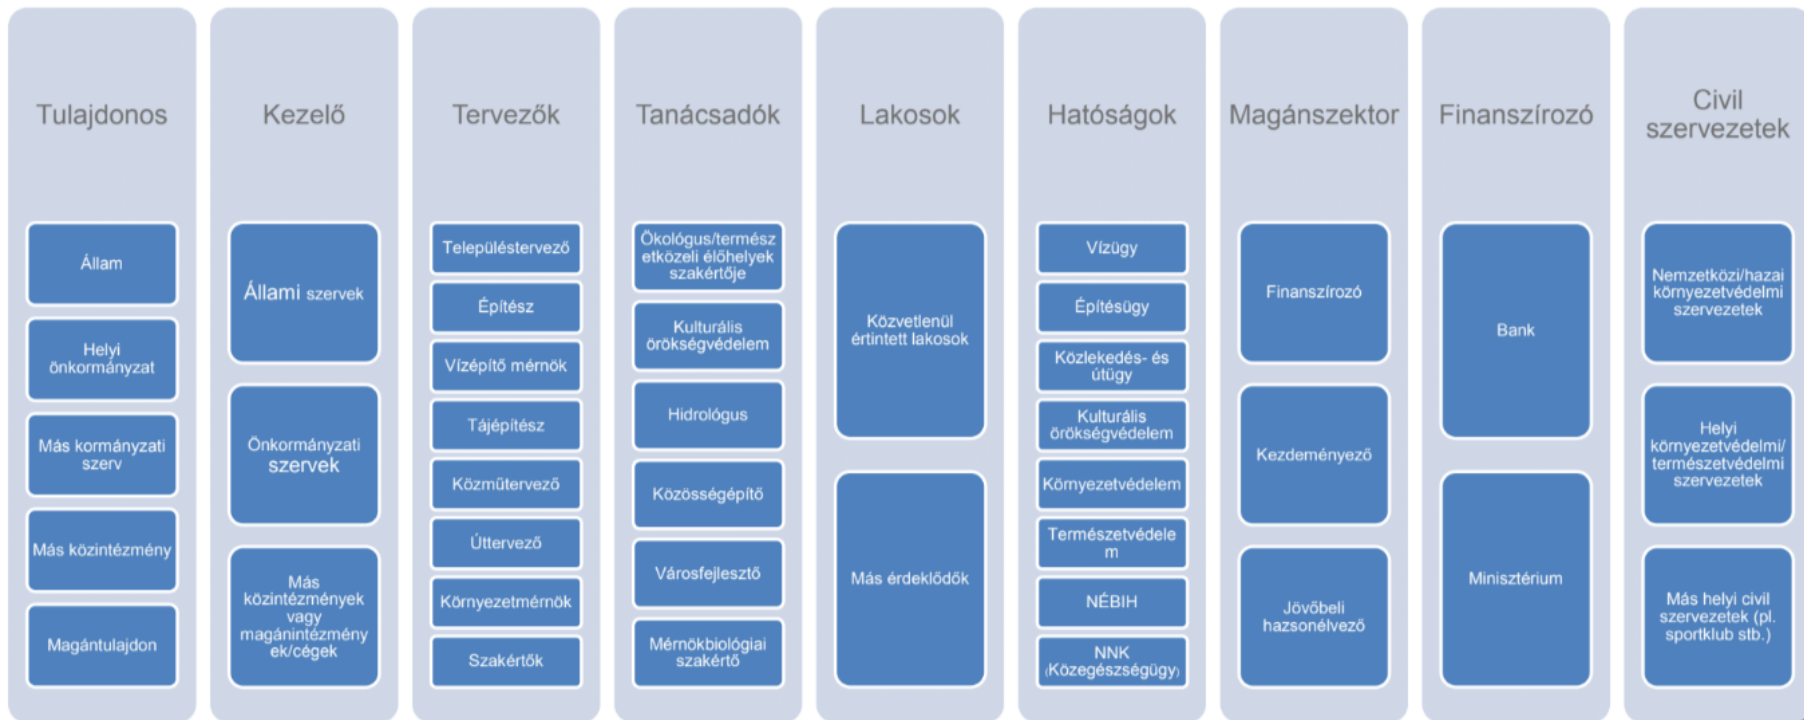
Tulajdonos

Állam

Helyi önkormányzat

Más kormányzati szerv

Más közintézmény

Magántulajdon

Kezelő

Állami szervek

Önkormányzati szervek

Más közintézmények vagy magánintézmény ek/cégek

Tervezők

Településtervező

Építész

Vízépítő mérnök

Tájépítész

Közműtervező

Úttervező

Környezetmérnök

Szakértők

Tanácsadók

Ökológus/természetközeli élőhelyek szakértője

Kulturális örökségvédelem

Hidrológus

Közösségépítő

Városfejlesztő

Mérnökbiológiai szakértő

Lakosok

Közvetlenül értintett lakosok

Más érdeklődők

Hatóságok

Vízügy

Építésügy

Közlekedés- és útügy

Kulturális örökségvédelem

Környezetvédelem

Természetvédelem

NÉBIH

NNK (Közegészségügy)

Magánszektor

Finanszírozó

Kezdeményező

Jövőbeli hazsonélvező

Finanszírozó

Bank

Minisztérium

Civil szervezetek

Nemzetközi/hazai környezetvédelmi szervezetek

Helyi környezetvédelmi/ természetvédelmi szervezetek

Más helyi civil szervezetek (pl. sportklub stb.)